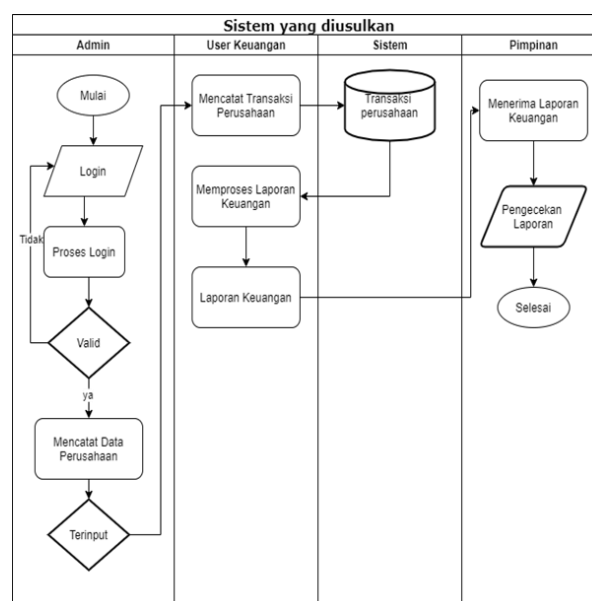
Sistem yang diusulkan

| Admin | User Keuangan | Sistem | Pimpinan |
|---|---|---|---|

Mulai

Login

Tidak

Proses Login

Valid

ya

Mencatat Data Perusahaan

Terinput

Mencatat Transaksi Perusahaan

Memproses Laporan Keuangan

Laporan Keuangan

Transaksi perusahaan

Menerima Laporan Keuangan

Pengecekan Laporan

Selesai